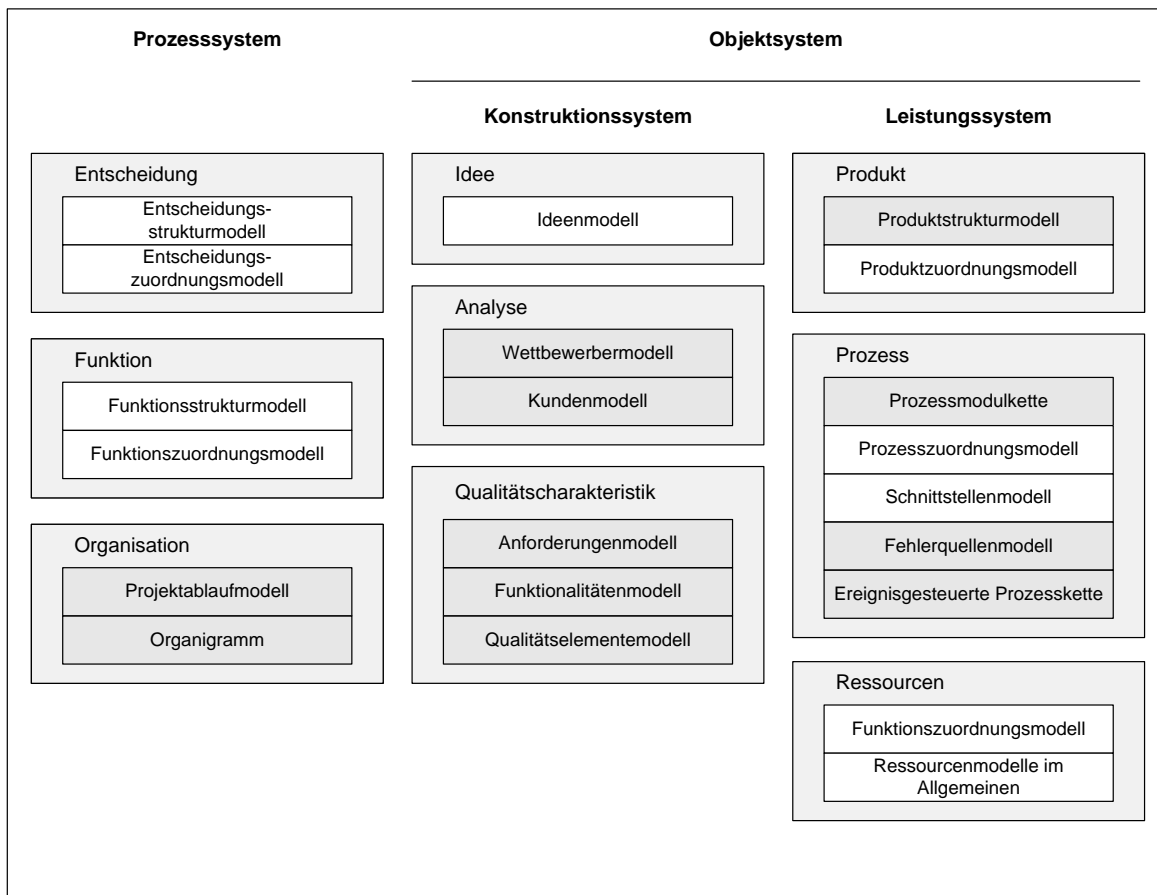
Prozesssystem

Objektsystem

Konstruktionssystem

Leistungssystem

Entscheidung

Entscheidungs-strukturmodell

Entscheidungs-zuordnungsmodell

Funktion

Funktionsstrukturmodell

Funktionszuordnungsmodell

Organisation

Projektablaufmodell

Organigramm

Idee

Ideenmodell

Analyse

Wettbewerbermodell

Kundenmodell

Qualitätscharakteristik

Anforderungenmodell

Funktionalitätenmodell

Qualitätselementemodell

Produkt

Produktstrukturmodell

Produktzuordnungsmodell

Prozess

Prozessmodulkette

Prozesszuordnungsmodell

Schnittstellenmodell

Fehlerquellenmodell

Ereignisgesteuerte Prozesskette

Ressourcen

Funktionszuordnungsmodell

Ressourcenmodelle im Allgemeinen